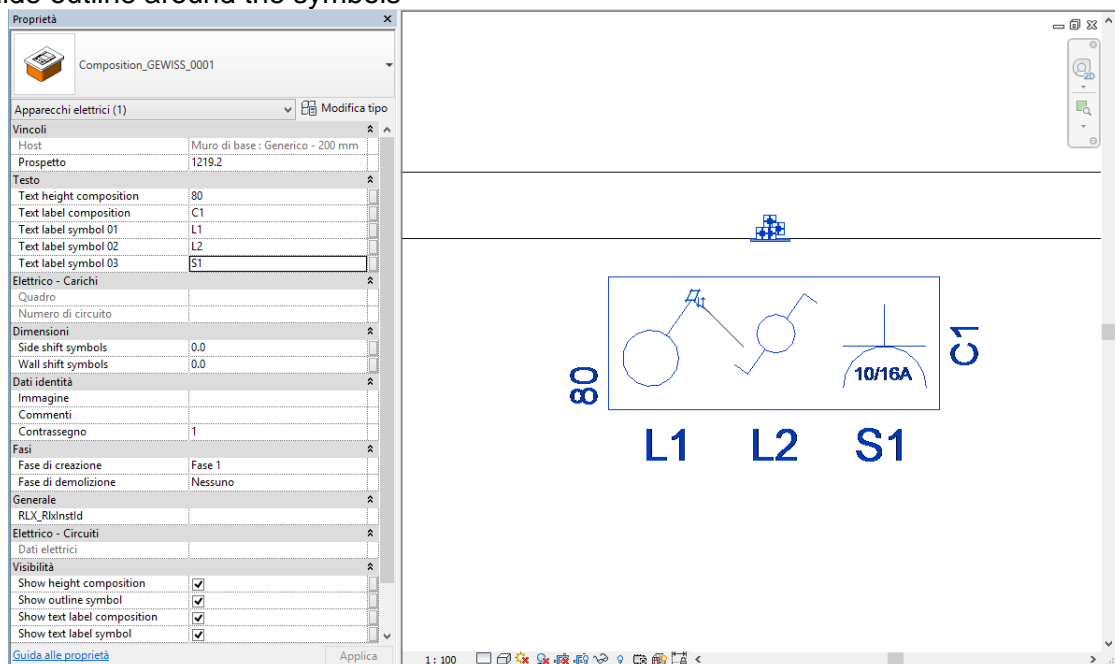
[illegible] outline around the symbols

Proprietà

Composition_GEWISS_0001

Apparecchi elettrici (1)
Modifica tipo

| Vincoli | |
|---|---|
| Host | Muro di base : Generico - 200 mm |
| Prospetto | 1219.2 |
| Testo | |
| Text height composition | 80 |
| Text label composition | C1 |
| Text label symbol 01 | L1 |
| Text label symbol 02 | L2 |
| Text label symbol 03 | S1 |
| Elettrico - Carichi | |
| Quadro | |
| Numero di circuito | |
| Dimensioni | |
| Side shift symbols | 0.0 |
| Wall shift symbols | 0.0 |
| Dati identità | |
| Immagine | |
| Commenti | |
| Contrassegno | 1 |
| Fasi | |
| Fase di creazione | Fase 1 |
| Fase di demolizione | Nessuno |
| Generale | |
| RLX_RlxInstId | |
| Elettrico - Circuiti | |
| Dati elettrici | |
| Visibilità | |
| Show height composition | ☑ |
| Show outline symbol | ☑ |
| Show text label composition | ☑ |
| Show text label symbol | ☑ |

Guida alle proprietà
Applica

80
10/16A
C1
L1 L2 S1

1 : 100